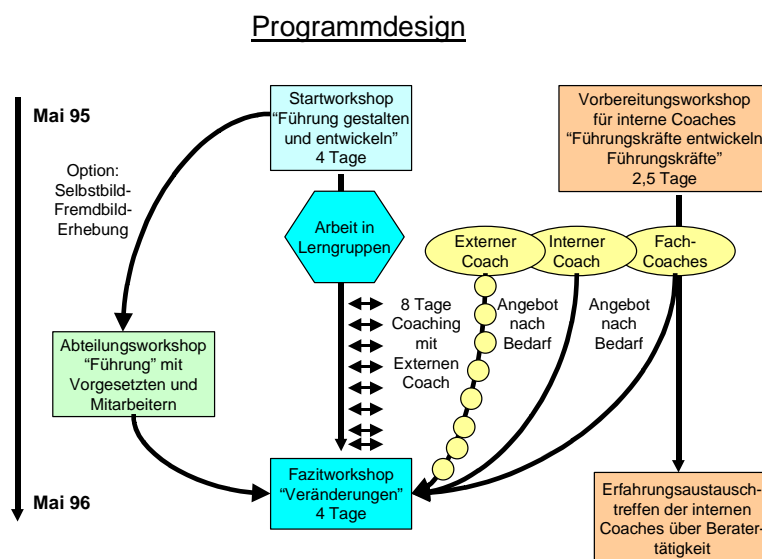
Programmdesign

Mai 95

Startworkshop "Führung gestalten und entwickeln" 4 Tage

Vorbereitungsworkshop für interne Coaches "Führungskräfte entwickeln Führungskräfte" 2,5 Tage

Option: Selbstbild-Fremdbild-Erhebung

Arbeit in Lerngruppen

Externer Coach

Interner Coach

Fach-Coaches

8 Tage Coaching mit Externen Coach

Angebot nach Bedarf

Angebot nach Bedarf

Abteilungsworkshop "Führung" mit Vorgesetzten und Mitarbeitern

Fazitworkshop "Veränderungen" 4 Tage

Mai 96

Erfahrungsaustauschtreffen der internen Coaches über Beratertätigkeit